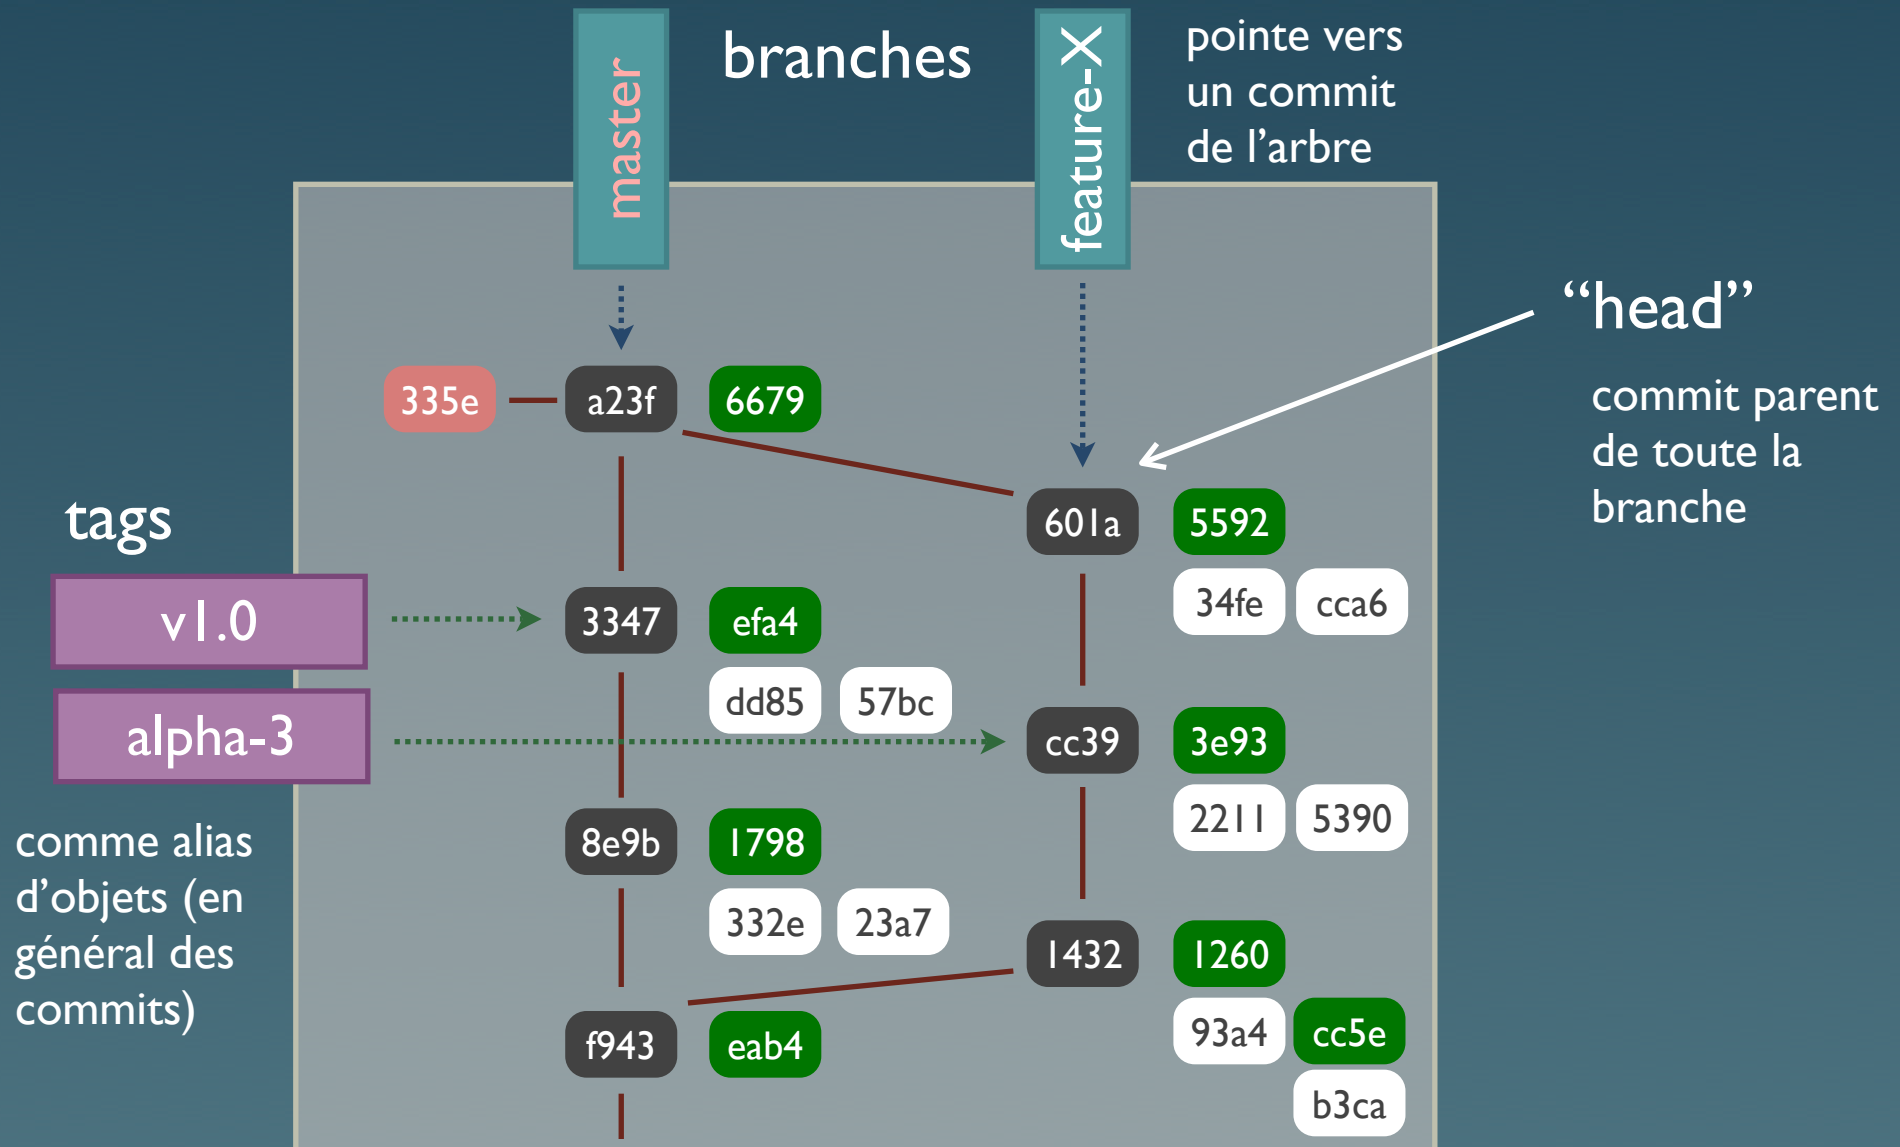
master

branches

feature-X

pointe vers un commit de l’arbre

“head”

commit parent de toute la branche

335e

a23f

6679

601a

5592

34fe

cca6

tags

v1.0

3347

efa4

dd85

57bc

alpha-3

cc39

3e93

2211

5390

comme alias d’objets (en général des commits)

8e9b

1798

332e

23a7

1432

1260

93a4

cc5e

f943

eab4

b3ca